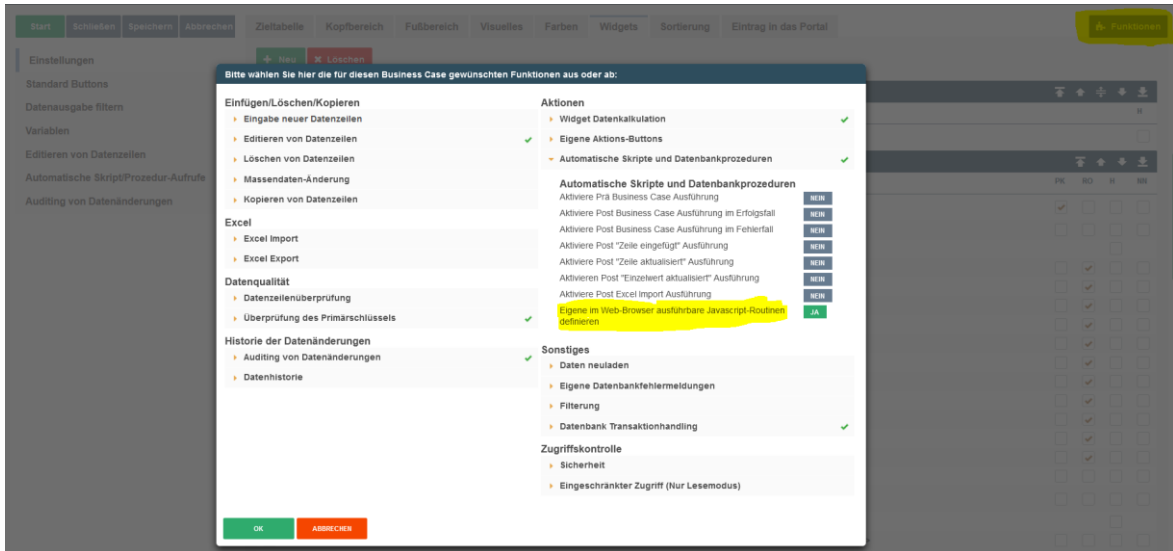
Start Schließen Speichern Abbrechen Zieltabelle Kopfbereich Fußbereich Visuelles Farben Widgets Sortierung Eintrag in das Portal Funktionen

Einstellungen
Standard Buttons
Datenausgabe filtern
Variablen
Editieren von Datenzeilen
Automatische Skript/Prozedur-Aufrufe
Auditing von Datenänderungen

+ Neu ✖ Löschen

PK RO H NN

Bitte wählen Sie hier die für diesen Business Case gewünschten Funktionen aus oder ab:

Einfügen/Löschen/Kopieren
Eingabe neuer Datenzeilen
Editieren von Datenzeilen ✔
Löschen von Datenzeilen
Massendaten-Änderung
Kopieren von Datenzeilen

Excel
Excel Import
Excel Export

Datenqualität
Datenzeilenüberprüfung
Überprüfung des Primärschlüssels ✔

Historie der Datenänderungen
Auditing von Datenänderungen ✔
Datenhistorie

Aktionen
Widget Datenkalkulation ✔
Eigene Aktions-Buttons
Automatische Skripte und Datenbankprozeduren ✔

Automatische Skripte und Datenbankprozeduren
Aktiviere Prä Business Case Ausführung NEIN
Aktiviere Post Business Case Ausführung im Erfolgsfall NEIN
Aktiviere Post Business Case Ausführung im Fehlerfall NEIN
Aktiviere Post "Zeile eingefügt" Ausführung NEIN
Aktiviere Post "Zeile aktualisiert" Ausführung NEIN
Aktivieren Post "Einzelwert aktualisiert" Ausführung NEIN
Aktiviere Post Excel Import Ausführung NEIN
Eigene im Web-Browser ausführbare Javascript-Routinen definieren JA

Sonstiges
Daten neuladen
Eigene Datenbankfehlermeldungen
Filterung
Datenbank Transaktionhandling ✔

Zugriffskontrolle
Sicherheit
Eingeschränkter Zugriff (Nur Lesemodus)

OK ABBRECHEN